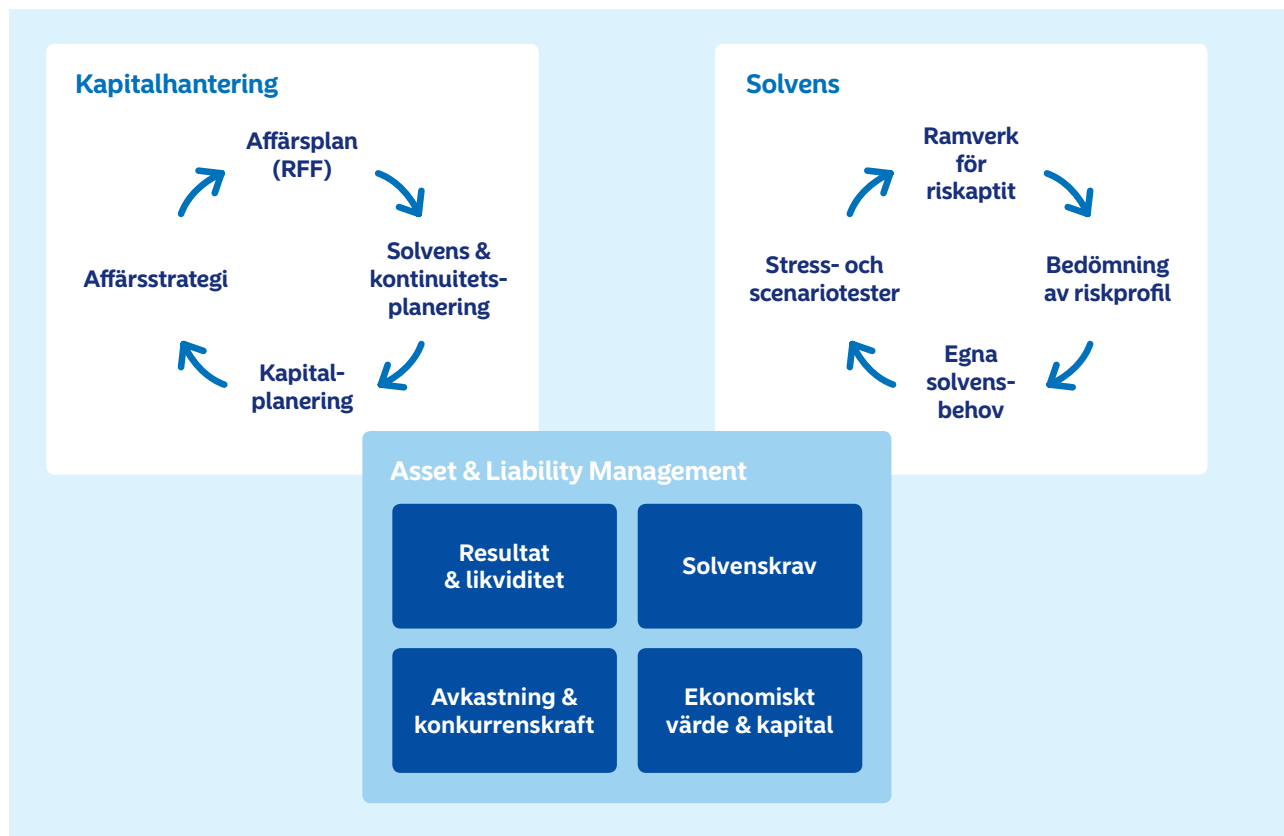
Kapitalhantering

Affärsplan (RFF)

Solvens & kontinuitetsplanering

Kapitalplanering

Affärsstrategi

Solvens

Ramverk för riskaptit

Bedömning av riskprofil

Egna solvensbehov

Stress- och scenariotester

Asset & Liability Management

Resultat & likviditet

Solvenskrav

Avkastning & konkurrenskraft

Ekonomiskt värde & kapital